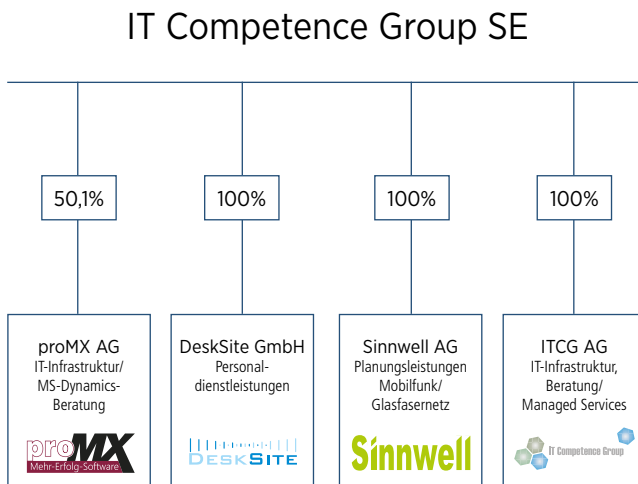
IT Competence Group SE

50,1%

100%

100%

100%

proMX AG
IT-Infrastruktur/
MS-Dynamics-Beratung

proMX
Mehr-Erfolg-Software

DeskSite GmbH
Personaldienstleistungen

DESKSITE

Sinnwell AG
Planungsleistungen
Mobilfunk/
Glasfasernetz

Sinnwell

ITCG AG
IT-Infrastruktur,
Beratung/
Managed Services

IT Competence Group